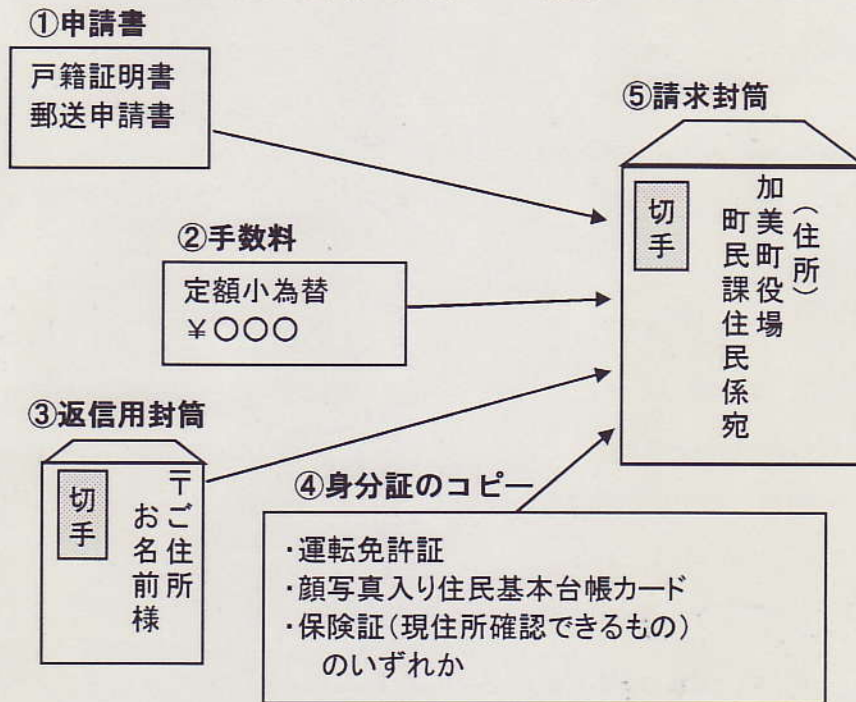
①申請書

戸籍証明書
郵送申請書

⑤請求封筒

切手

（住所）
加美町役場
町民課住民係宛

②手数料

定額小為替
¥○○○

③返信用封筒

切手

〒ご住所
お名前様

④身分証のコピー

・運転免許証
・顔写真入り住民基本台帳カード
・保険証（現住所確認できるもの）
のいずれか